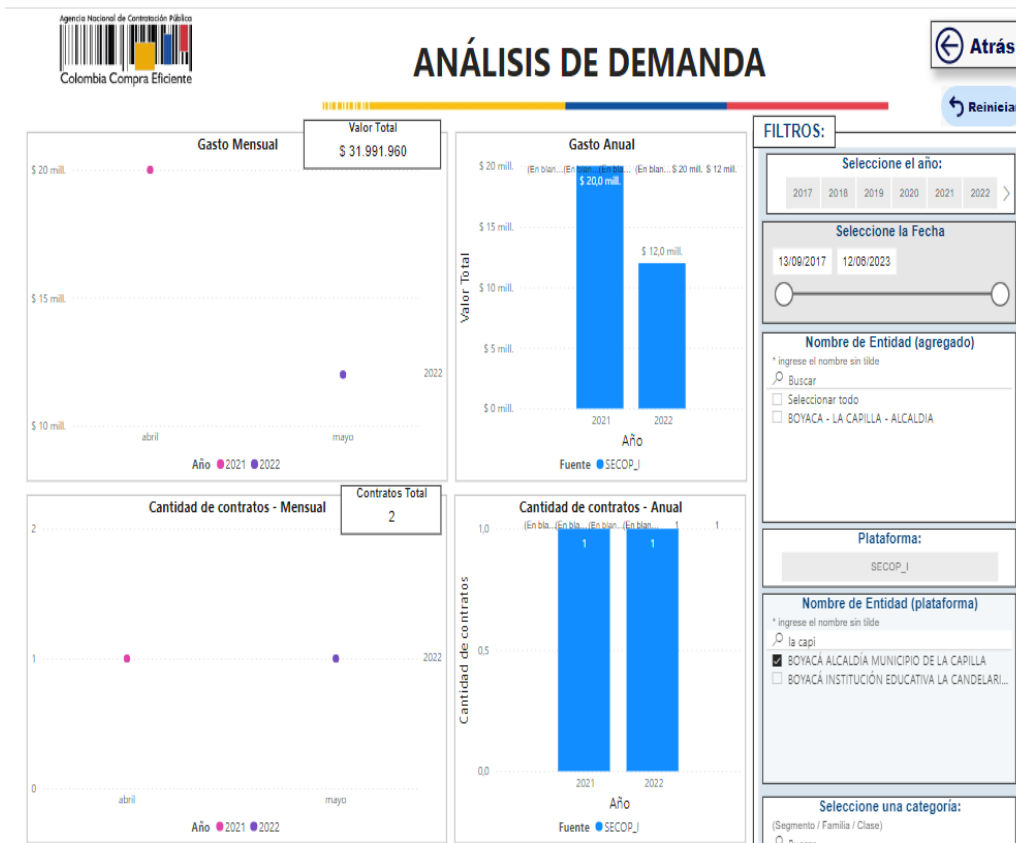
Agencia Nacional de Contratación Pública
Colombia Compra Eficiente

ANÁLISIS DE DEMANDA

Atrás

Reinicia

Gasto Mensual

Valor Total
$ 31.991.960

$ 20 mill.
$ 15 mill.
$ 10 mill.
2022
abril
mayo
Año 2021 2022

Gasto Anual
$ 20 mill.
$ 15 mill.
$ 10 mill.
$ 5 mill.
$ 0 mill.
(En blan... (En blan... (En bla... (En blan... $ 20 mill. $ 12 mill.
$ 20,0 mill.
$ 12,0 mill.
Valor Total
2021
2022
Año
Fuente SECOP_I

FILTROS:

Seleccione el año:
2017 2018 2019 2020 2021 2022

Seleccione la Fecha
13/09/2017 12/06/2023

Nombre de Entidad (agregado)
* ingrese el nombre sin tilde
Buscar
Seleccionar todo
BOYACA - LA CAPILLA - ALCALDIA

Cantidad de contratos - Mensual

Contratos Total
2

2
1
0
2022
abril
mayo
Año 2021 2022

Cantidad de contratos - Anual
(En bla... (En bla... (En bla... (En blan... 1 1
1,0
0,5
0,0
1
1
Cantidad de contratos
2021
2022
Año
Fuente SECOP_I

Plataforma:
SECOP_I

Nombre de Entidad (plataforma)
* ingrese el nombre sin tilde
la capi
BOYACÁ ALCALDÍA MUNICIPIO DE LA CAPILLA
BOYACÁ INSTITUCIÓN EDUCATIVA LA CANDELARI...

Seleccione una categoría:
(Segmento / Familia / Clase)
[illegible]